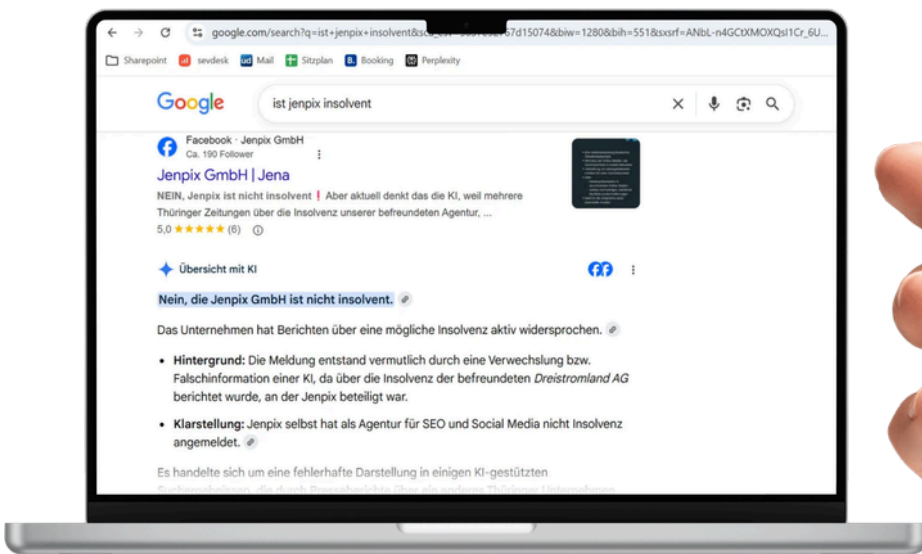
google.com/search?q=ist+jenpix+insolvent&sca_esv=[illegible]67d15074&biw=1280&bih=551&sxsrf=ANbL-n4GCtXMOXQsI1Cr_6U...

Sharepoint sevdesk Mail Sitzplan Booking Perplexity

Google

ist jenpix insolvent

Facebook · Jenpix GmbH
Ca. 190 Follower

Jenpix GmbH | Jena

NEIN, Jenpix ist nicht insolvent ❗ Aber aktuell denkt das die KI, weil mehrere Thüringer Zeitungen über die Insolvenz unserer befreundeten Agentur, ...

5,0 ★★★★★ (6)

Übersicht mit KI

Nein, die Jenpix GmbH ist nicht insolvent.

Das Unternehmen hat Berichten über eine mögliche Insolvenz aktiv widersprochen.

• Hintergrund: Die Meldung entstand vermutlich durch eine Verwechslung bzw. Falschinformation einer KI, da über die Insolvenz der befreundeten Dreistromland AG berichtet wurde, an der Jenpix beteiligt war.

• Klarstellung: Jenpix selbst hat als Agentur für SEO und Social Media nicht Insolvenz angemeldet.

Es handelte sich um eine fehlerhafte Darstellung in einigen KI-gestützten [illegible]